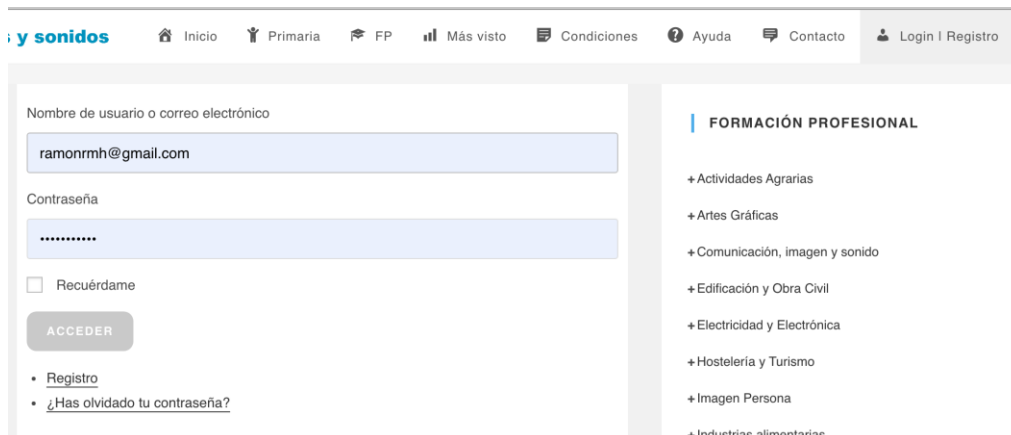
s y sonidos

Inicio Primaria FP Más visto Condiciones Ayuda Contacto Login | Registro

Nombre de usuario o correo electrónico

ramonrmh@gmail.com

Contraseña

•••••••••••

Recuérdame

ACCEDER

• Registro
• ¿Has olvidado tu contraseña?

FORMACIÓN PROFESIONAL

+ Actividades Agrarias
+ Artes Gráficas
+ Comunicación, imagen y sonido
+ Edificación y Obra Civil
+ Electricidad y Electrónica
+ Hostelería y Turismo
+ Imagen Persona
+ Industrias alimentarias